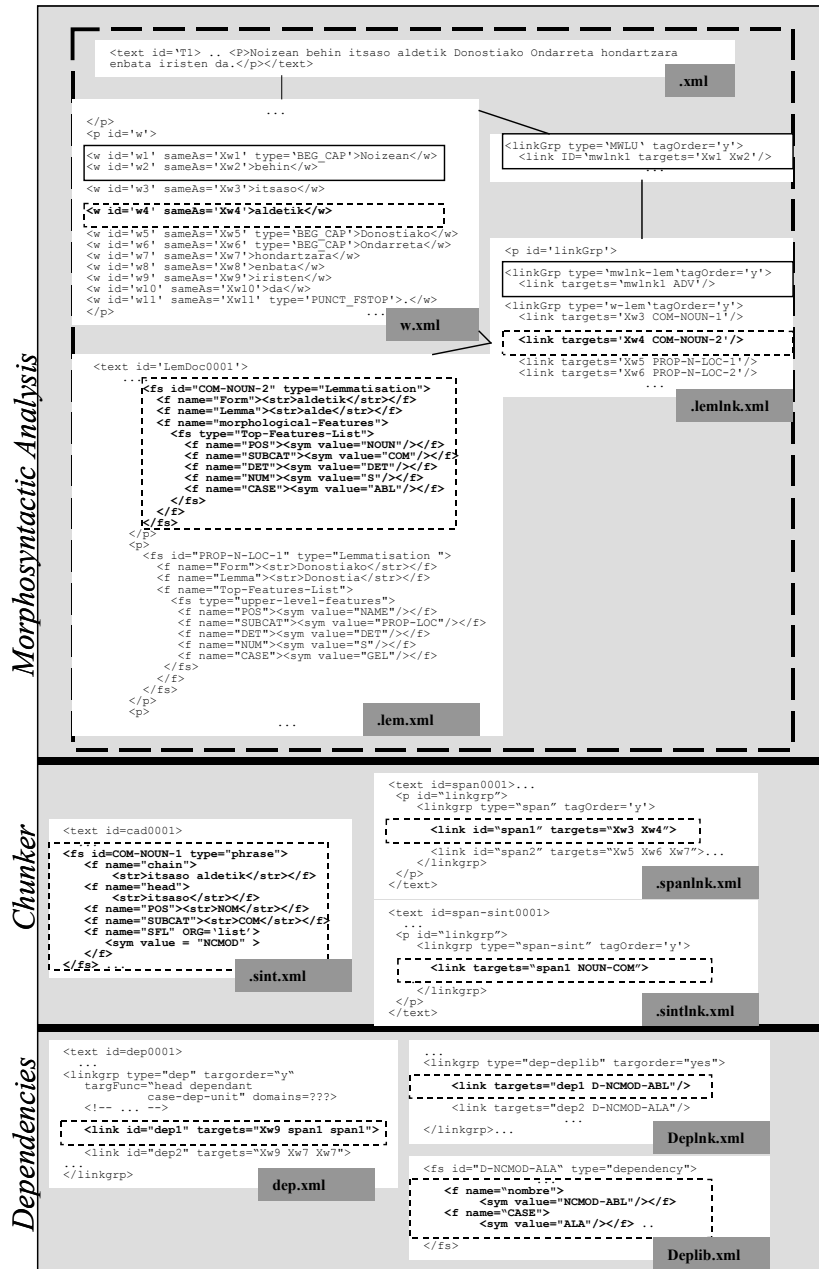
Morphosyntactic Analysis

<text id='T1'> .. <P>Noizean behin itsaso aldetik Donostiako Ondarreta hondartzara enbata iristen da.</p></text>

.xml

...
</p>
<p id='w'>
<w id='w1' sameAs='Xw1' type='BEG_CAP'>Noizean</w>
<w id='w2' sameAs='Xw2'>behin</w>
<w id='w3' sameAs='Xw3'>itsaso</w>
<w id='w4' sameAs='Xw4'>aldetik</w>
<w id='w5' sameAs='Xw5' type='BEG_CAP'>Donostiako</w>
<w id='w6' sameAs='Xw6' type='BEG_CAP'>Ondarreta</w>
<w id='w7' sameAs='Xw7'>hondartzara</w>
<w id='w8' sameAs='Xw8'>enbata</w>
<w id='w9' sameAs='Xw9'>iristen</w>
<w id='w10' sameAs='Xw10'>da</w>
<w id='w11' sameAs='Xw11' type='PUNCT_FSTOP'>.</w>
</p>
...

w.xml

<linkGrp type='MWLU' tagOrder='y'>
<link ID='mwlnk1 targets='Xw1 Xw2'/>
...

<p id='linkGrp'>
<linkGrp type='mwlnk-lem'tagOrder='y'>
<link targets='mwlnk1 ADV'/>
<linkGrp type='w-lem'tagOrder='y'>
<link targets='Xw3 COM-NOUN-1'/>
<link targets='Xw4 COM-NOUN-2'/>
<link targets='Xw5 PROP-N-LOC-1'/>
<link targets='Xw6 PROP-N-LOC-2'/>
...

.lemlnk.xml

<text id='LemDoc0001'>
...
<fs id="COM-NOUN-2" type="Lemmatisation">
<f name="Form"><str>aldetik</str></f>
<f name="Lemma"><str>alde</str></f>
<f name="morphological-Features">
<fs type="Top-Features-List">
<f name="POS"><sym value="NOUN"/></f>
<f name="SUBCAT"><sym value="COM"/></f>
<f name="DET"><sym value="DET"/></f>
<f name="NUM"><sym value="S"/></f>
<f name="CASE"><sym value="ABL"/></f>
</fs>
</f>
</fs>
</p>
<p>
<fs id="PROP-N-LOC-1" type="Lemmatisation ">
<f name="Form"><str>Donostiako</str></f>
<f name="Lemma"><str>Donostia</str></f>
<f name="Top-Features-List">
<fs type="upper-level-features">
<f name="POS"><sym value="NAME"/></f>
<f name="SUBCAT"><sym value="PROP-LOC"/></f>
<f name="DET"><sym value="DET"/></f>
<f name="NUM"><sym value="S"/></f>
<f name="CASE"><sym value="GEL"/></f>
</fs>
</f>
</fs>
</p>
<p>
...

.lem.xml

Chunker

<text id=cad0001>
<fs id=COM-NOUN-1 type="phrase">
<f name="chain">
<str>itsaso aldetik</str></f>
<f name="head">
<str>itsaso</str></f>
<f name="POS"><str>NOM</str></f>
<f name="SUBCAT"><str>COM</str></f>
<f name="SFL" ORG='list'>
<sym value = "NCMOD" >
</f>
</fs> ..

.sint.xml

<text id=span0001>...
<p id="linkgrp">
<linkgrp type="span" tagOrder='y'>
<link id="span1" targets="Xw3 Xw4">
<link id="span2" targets="Xw5 Xw6 Xw7">...
</linkgrp>
</p>
</text>

.spanlnk.xml

<text id=span-sint0001>
...
<p id="linkgrp">
<linkgrp type="span-sint" tagOrder='y'>
<link targets="span1 NOUN-COM">
</linkgrp>
</p>
</text>

.sintlnk.xml

Dependencies

<text id=dep0001>
...
<linkgrp type="dep" targorder="y"
targFunc="head dependant
case-dep-unit" domains=???>
<!-- ... -->
<link id="dep1" targets="Xw9 span1 span1">
<link id="dep2" targets="Xw9 Xw7 Xw7">
...
</linkgrp>

dep.xml

...
<linkgrp type="dep-deplib" targorder="yes">
<link targets="dep1 D-NCMOD-ABL"/>
<link targets="dep2 D-NCMOD-ALA"/>
...
</linkgrp>...

Deplnk.xml

<fs id="D-NCMOD-ALA" type="dependency">
...
<f name="nombre">
<sym value="NCMOD-ABL"/></f>
<f name="CASE">
<sym value="ALA"/></f> ..
</fs>

Deplib.xml